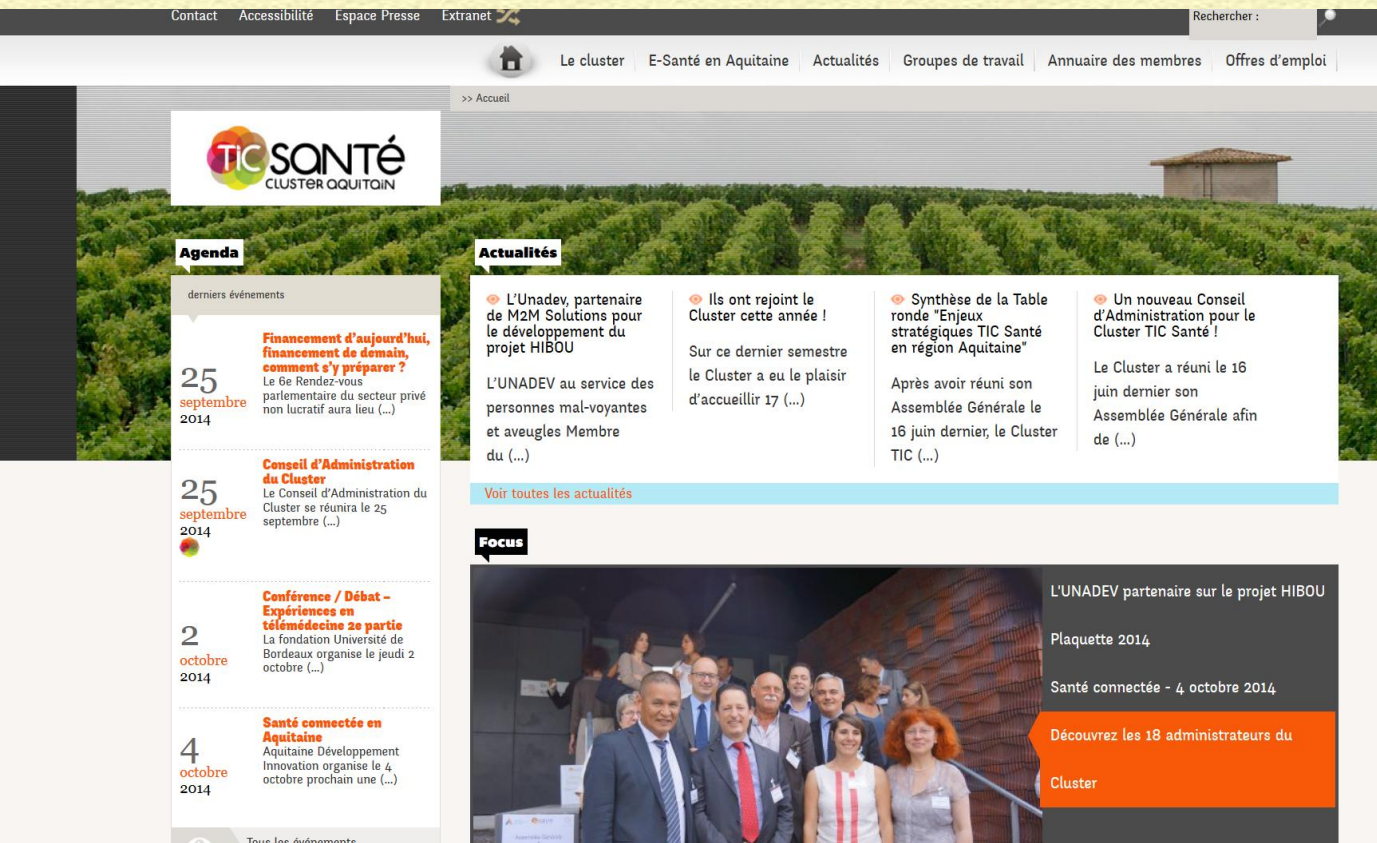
Contact Accessibilité Espace Presse Extranet

Rechercher :

Le cluster | E-Santé en Aquitaine | Actualités | Groupes de travail | Annuaire des membres | Offres d'emploi

>> Accueil

TIC SANTÉ CLUSTER AQUITAIN

Agenda

derniers événements

25 septembre 2014
Financement d'aujourd'hui, financement de demain, comment s'y préparer ?
Le 6e Rendez-vous parlementaire du secteur privé non lucratif aura lieu (...)

25 septembre 2014
Conseil d'Administration du Cluster
Le Conseil d'Administration du Cluster se réunira le 25 septembre (...)

2 octobre 2014
Conférence / Débat – Expériences en télémédecine 2e partie
La fondation Université de Bordeaux organise le jeudi 2 octobre (...)

4 octobre 2014
Santé connectée en Aquitaine
Aquitaine Développement Innovation organise le 4 octobre prochain une (...)

Tous les événements

Actualités

L'Unadev, partenaire de M2M Solutions pour le développement du projet HIBOU
L'UNADEV au service des personnes mal-voyantes et aveugles Membre du (...)

Ils ont rejoint le Cluster cette année !
Sur ce dernier semestre le Cluster a eu le plaisir d'accueillir 17 (...)

Synthèse de la Table ronde "Enjeux stratégiques TIC Santé en région Aquitaine"
Après avoir réuni son Assemblée Générale le 16 juin dernier, le Cluster TIC (...)

Un nouveau Conseil d'Administration pour le Cluster TIC Santé !
Le Cluster a réuni le 16 juin dernier son Assemblée Générale afin de (...)

Voir toutes les actualités

Focus

L'UNADEV partenaire sur le projet HIBOU

Plaquette 2014

Santé connectée - 4 octobre 2014

Découvrez les 18 administrateurs du Cluster